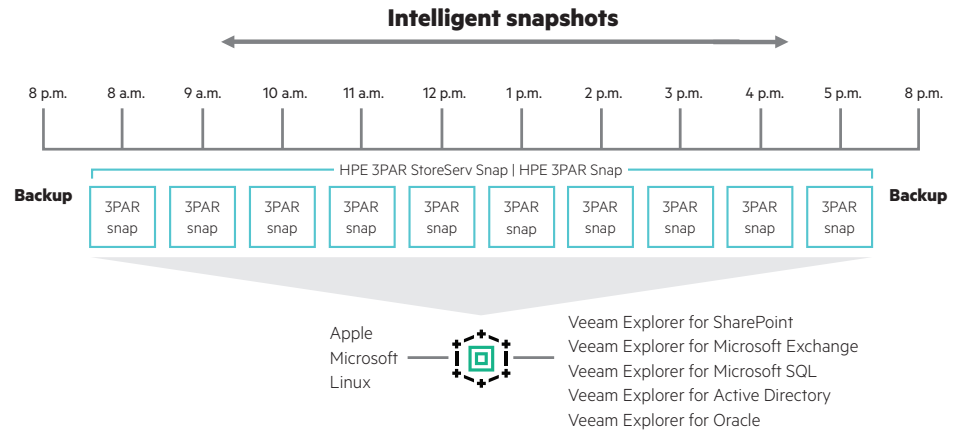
Intelligent snapshots

8 p.m. 8 a.m. 9 a.m. 10 a.m. 11 a.m. 12 p.m. 1 p.m. 2 p.m. 3 p.m. 4 p.m. 5 p.m. 8 p.m.

HPE 3PAR StoreServ Snap | HPE 3PAR Snap

Backup

3PAR snap

3PAR snap

3PAR snap

3PAR snap

3PAR snap

3PAR snap

3PAR snap

3PAR snap

3PAR snap

3PAR snap

Backup

Apple
Microsoft
Linux

Veeam Explorer for SharePoint
Veeam Explorer for Microsoft Exchange
Veeam Explorer for Microsoft SQL
Veeam Explorer for Active Directory
Veeam Explorer for Oracle